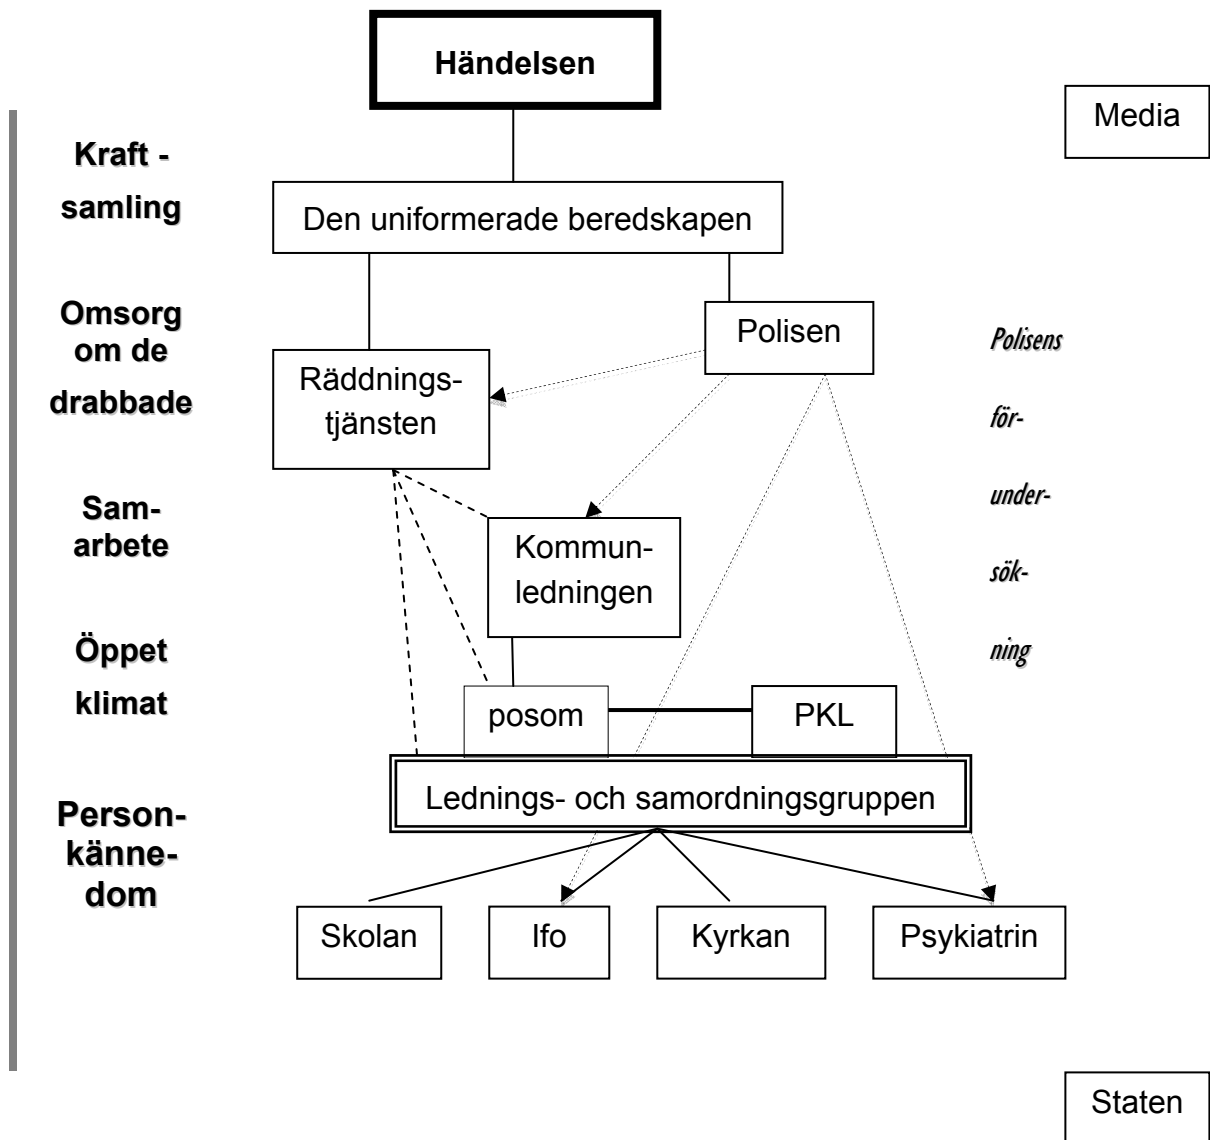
Händelsen

Media

Kraft - samling

Den uniformerade beredskapen

Omsorg om de drabbade

Polisen

Polisens förundersökning

Räddningstjänsten

Samarbete

Kommunledningen

Öppet klimat

posom

PKL

Personkännedom

Lednings- och samordningsgruppen

Skolan

Ifo

Kyrkan

Psykiatrin

Staten